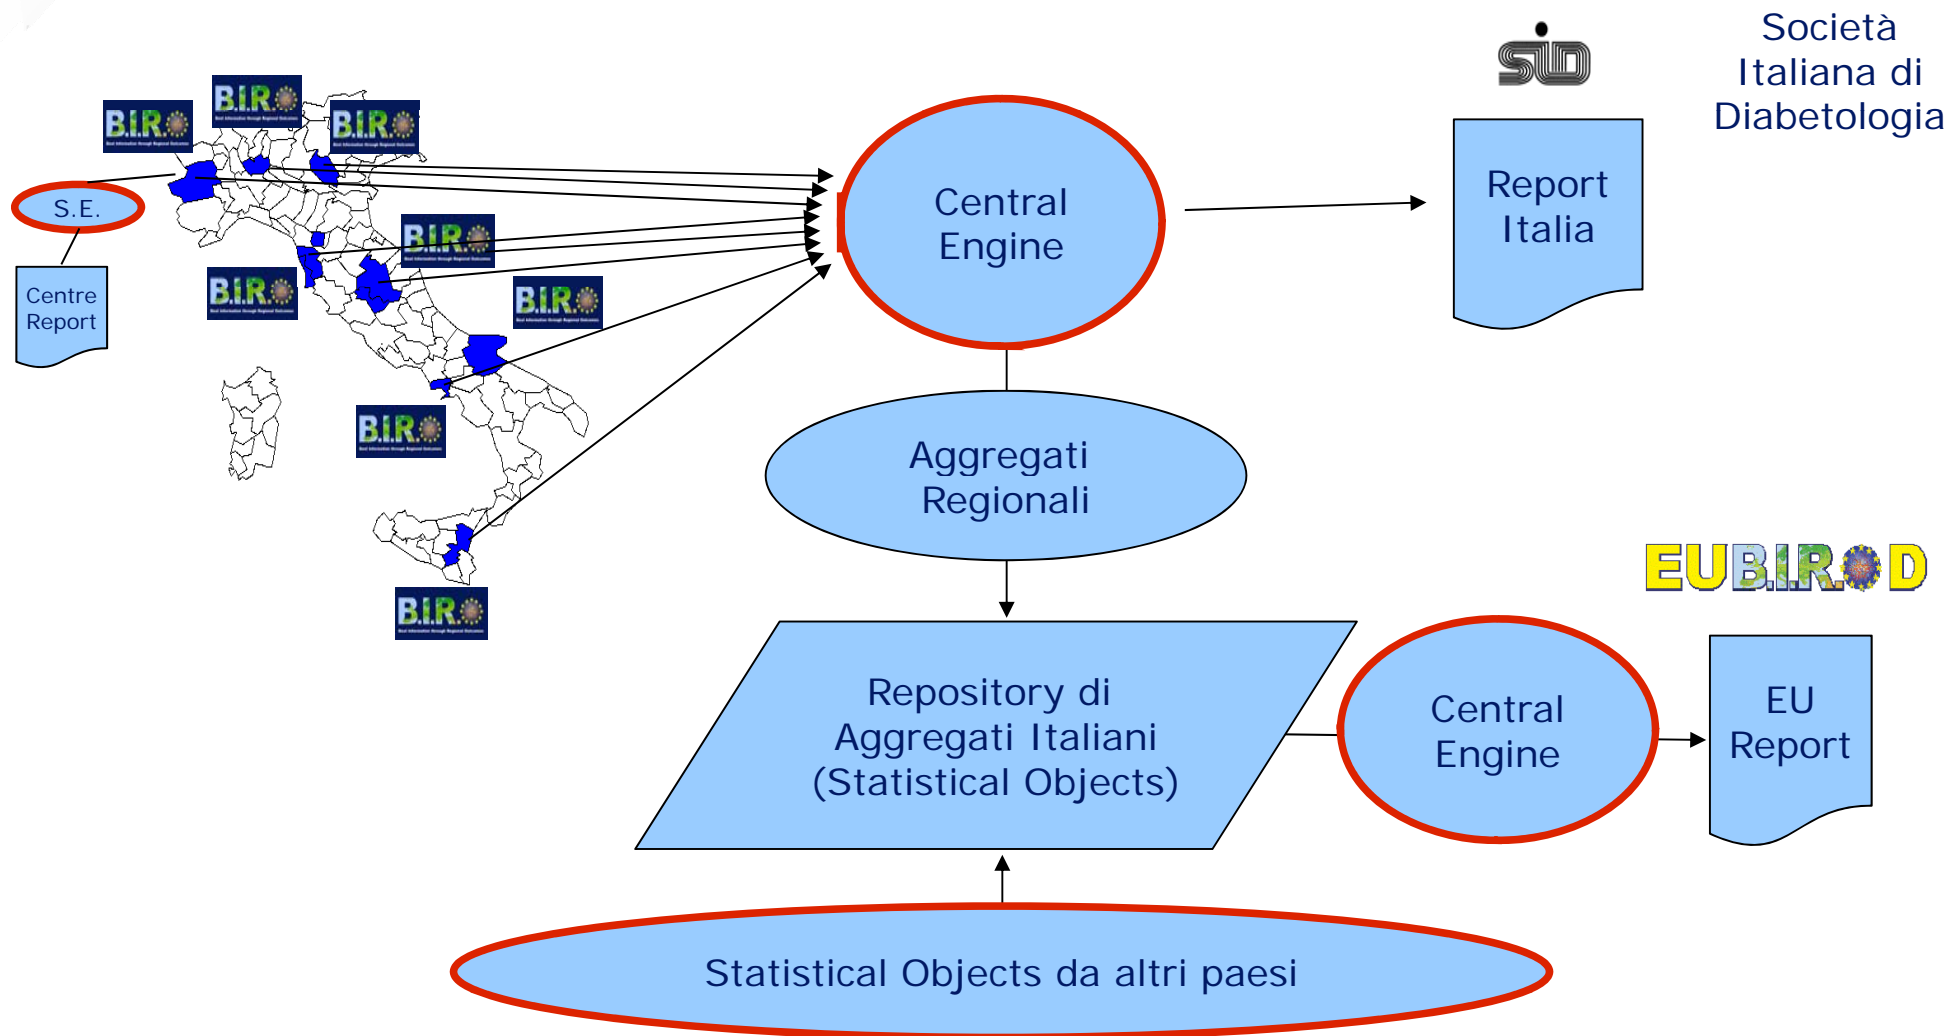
Società Italiana di Diabetologia

S.E.

Centre Report

B.I.R.O

B.I.R.O

B.I.R.O

B.I.R.O

B.I.R.O

B.I.R.O

B.I.R.O

B.I.R.O

Central Engine

Report Italia

Aggregati Regionali

EUBIROD

Repository di Aggregati Italiani (Statistical Objects)

Central Engine

EU Report

Statistical Objects da altri paesi